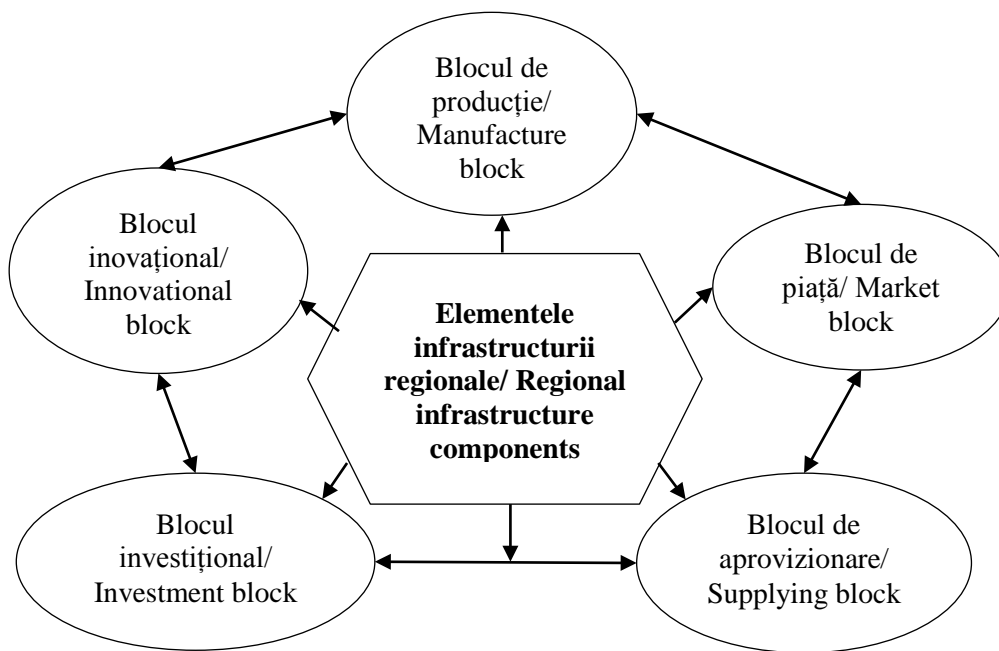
Blocul de producție/ Manufacture block

Blocul inovațional/ Innovational block

Elementele infrastructurii regionale/ Regional infrastructure components

Blocul de piață/ Market block

Blocul investițional/ Investment block

Blocul de aprovizionare/ Supplying block